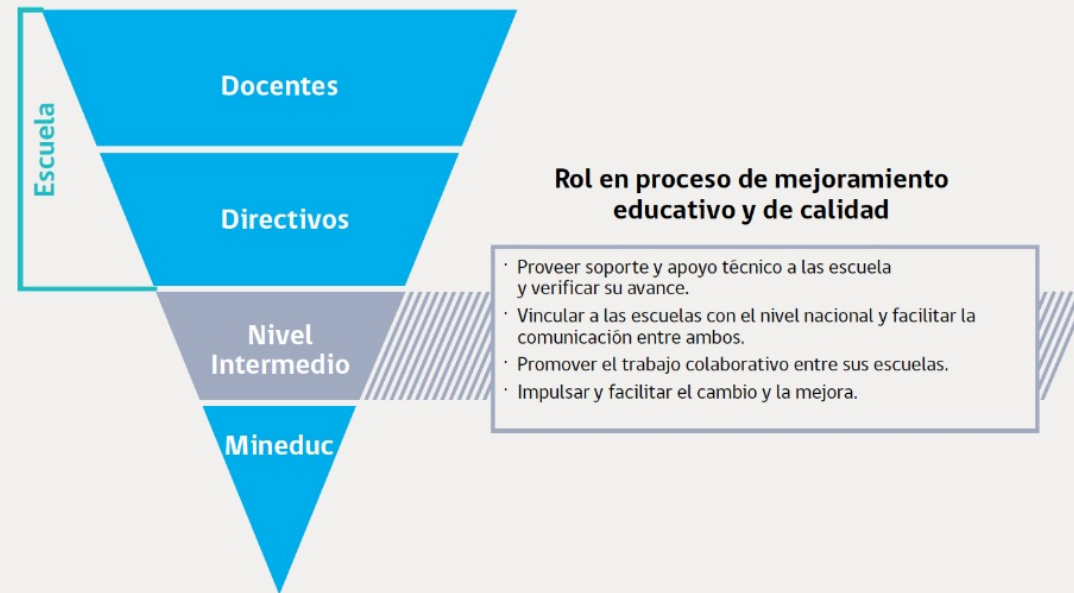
Escuela

Docentes

Directivos

Nivel Intermedio

Mineduc

Rol en proceso de mejoramiento educativo y de calidad

· Proveer soporte y apoyo técnico a las escuela y verificar su avance.
· Vincular a las escuelas con el nivel nacional y facilitar la comunicación entre ambos.
· Promover el trabajo colaborativo entre sus escuelas.
· Impulsar y facilitar el cambio y la mejora.